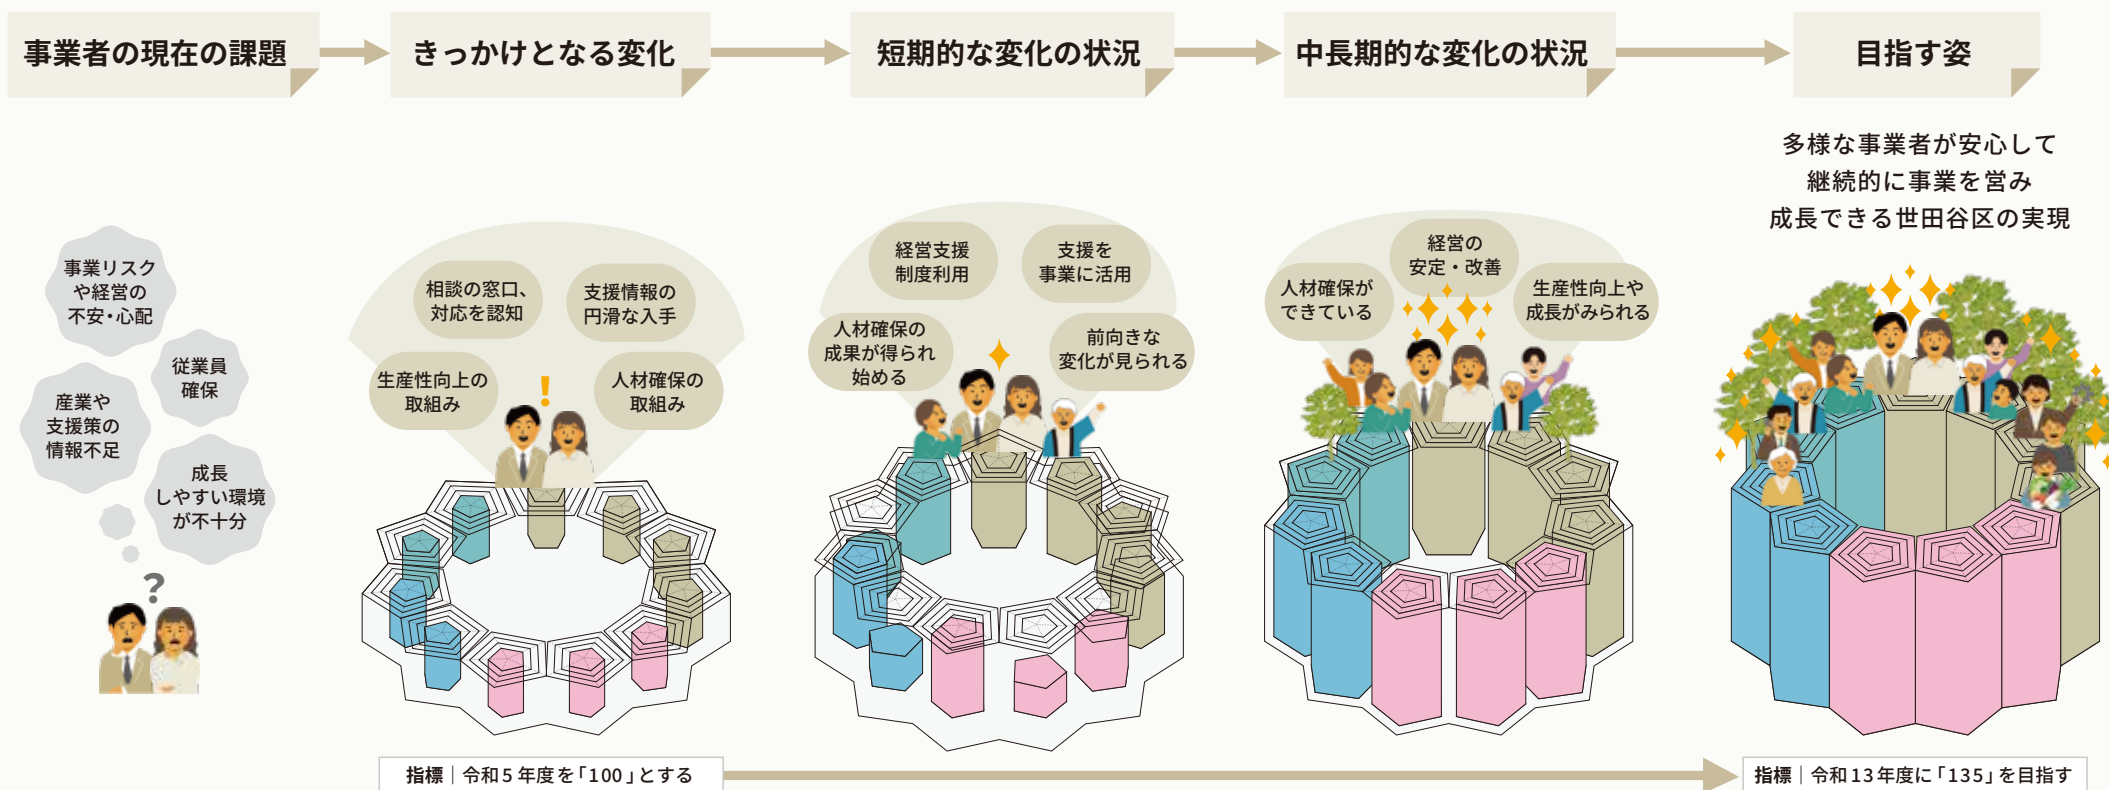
事業者の現在の課題

きっかけとなる変化

短期的な変化の状況

中長期的な変化の状況

目指す姿

事業リスクや経営の不安・心配

従業員確保

産業や支援策の情報不足

成長しやすい環境が不十分

相談の窓口、対応を認知

支援情報の円滑な入手

生産性向上の取組み

人材確保の取組み

経営支援制度利用

支援を事業に活用

人材確保の成果が得られ始める

前向きな変化が見られる

人材確保ができている

経営の安定・改善

生産性向上や成長がみられる

多様な事業者が安心して
継続的に事業を営み
成長できる世田谷区の実現

指標｜令和５年度を「100」とする

指標｜令和13年度に「135」を目指す